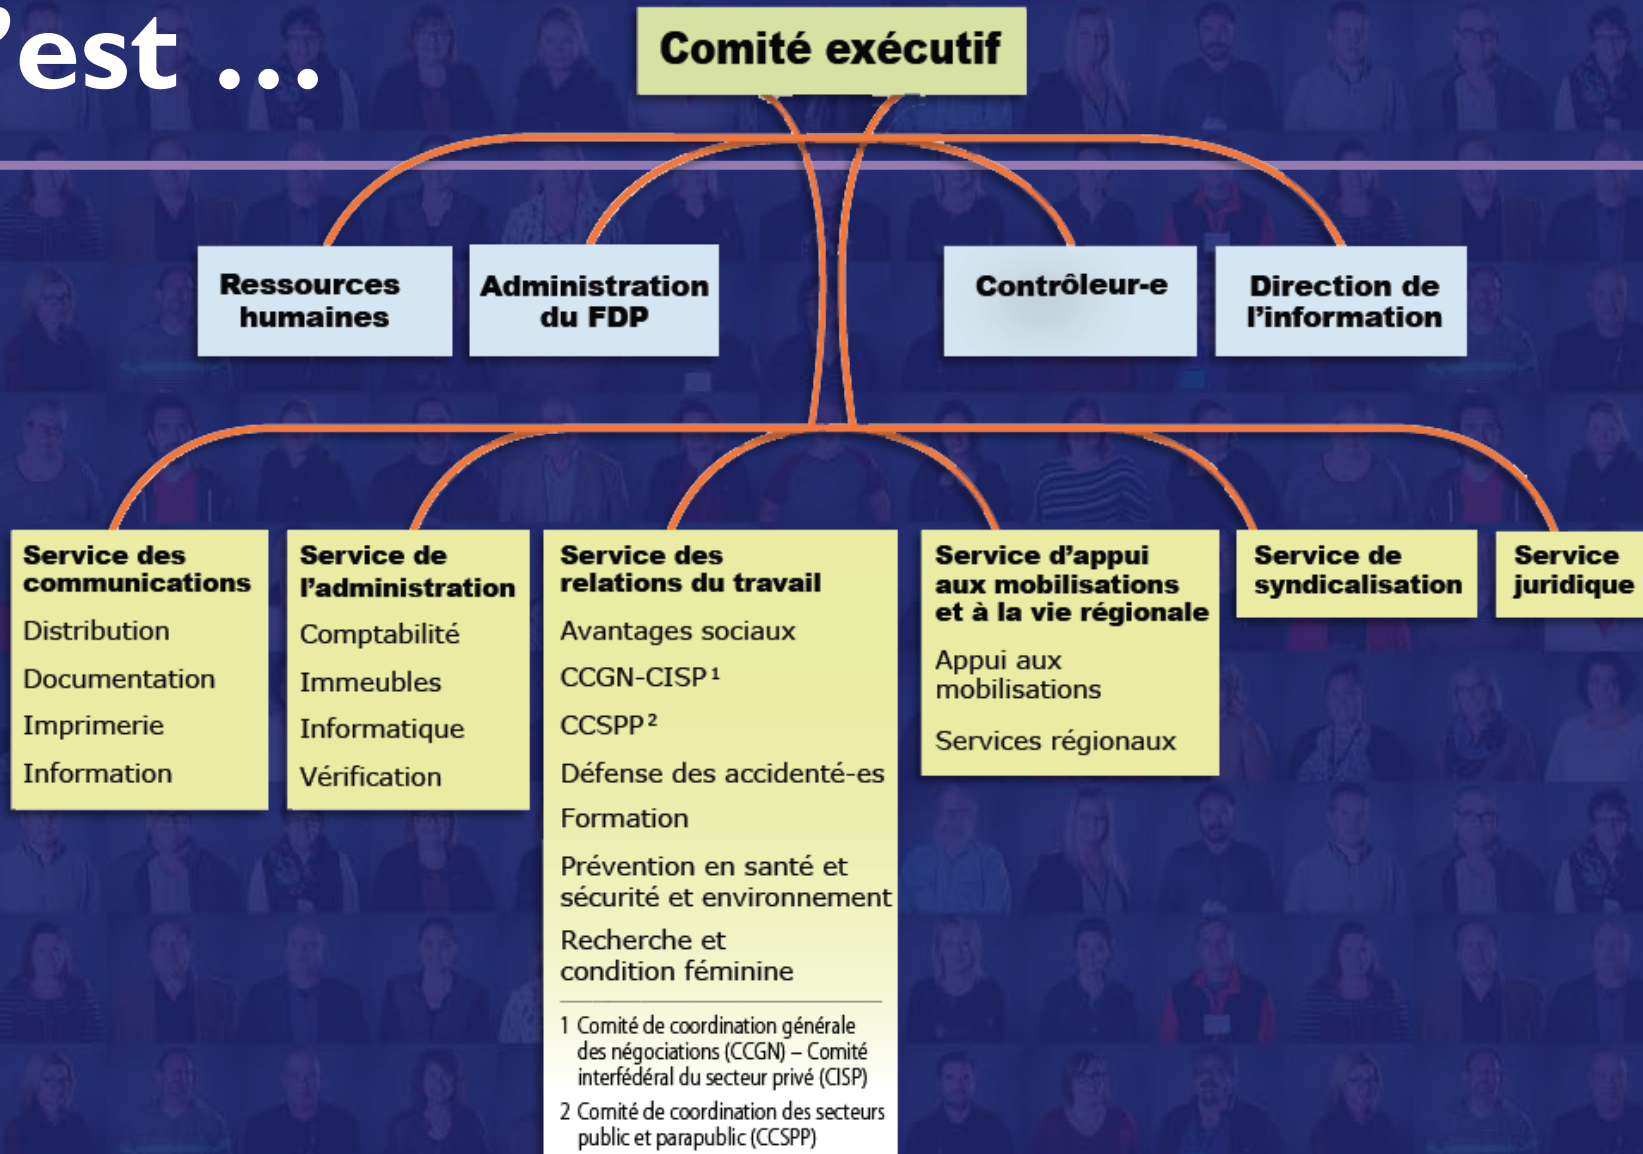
’est …

Comité exécutif

Ressources humaines

Administration du FDP

Contrôleur-e

Direction de l’information

Service des communications
Distribution
Documentation
Imprimerie
Information

Service de l’administration
Comptabilité
Immeubles
Informatique
Vérification

Service des relations du travail
Avantages sociaux
CCGN-CISP $^1$
CCSPP $^2$
Défense des accidenté-es
Formation
Prévention en santé et sécurité et environnement
Recherche et condition féminine

1 Comité de coordination générale des négociations (CCGN) – Comité interfédéral du secteur privé (CISP)
2 Comité de coordination des secteurs public et parapublic (CCSPP)

Service d’appui aux mobilisations et à la vie régionale
Appui aux mobilisations
Services régionaux

Service de syndicalisation

Service juridique